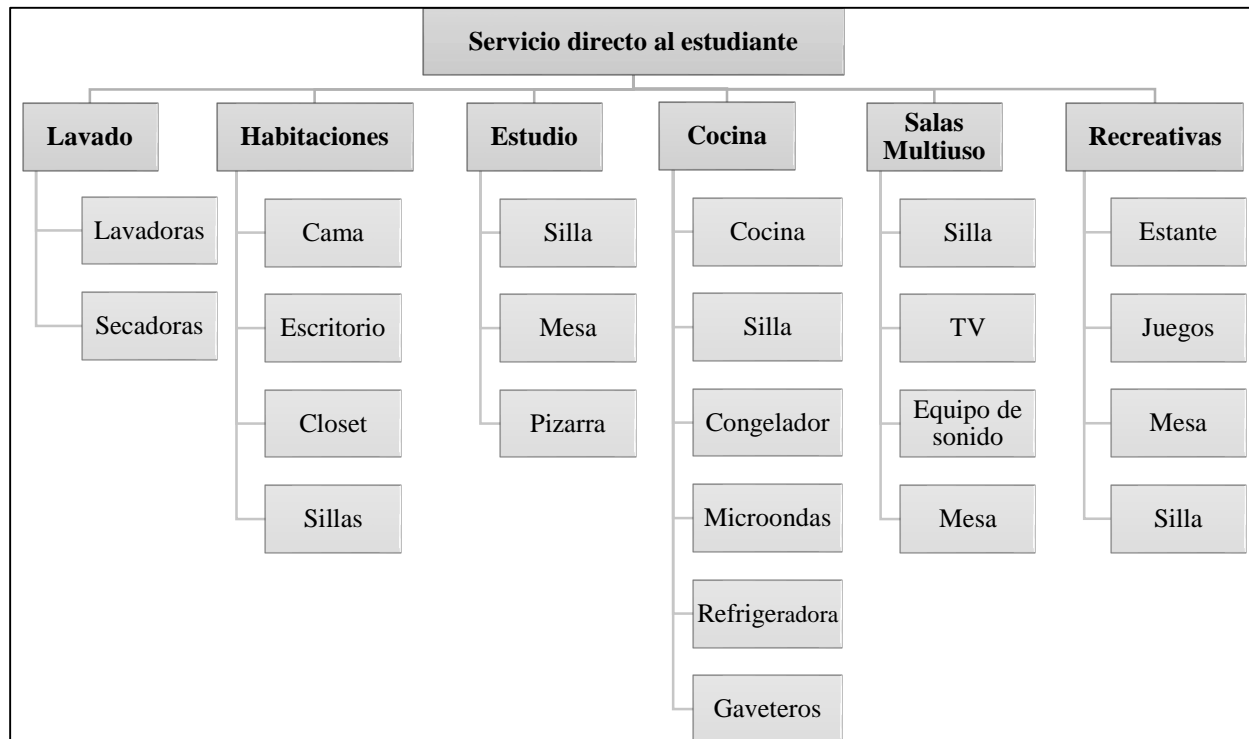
Servicio directo al estudiante

Lavado
Lavadoras
Secadoras

Habitaciones
Cama
Escritorio
Closet
Sillas

Estudio
Silla
Mesa
Pizarra

Cocina
Cocina
Silla
Congelador
Microondas
Refrigeradora
Gaveteros

Salas Multiuso
Silla
TV
Equipo de sonido
Mesa

Recreativas
Estante
Juegos
Mesa
Silla